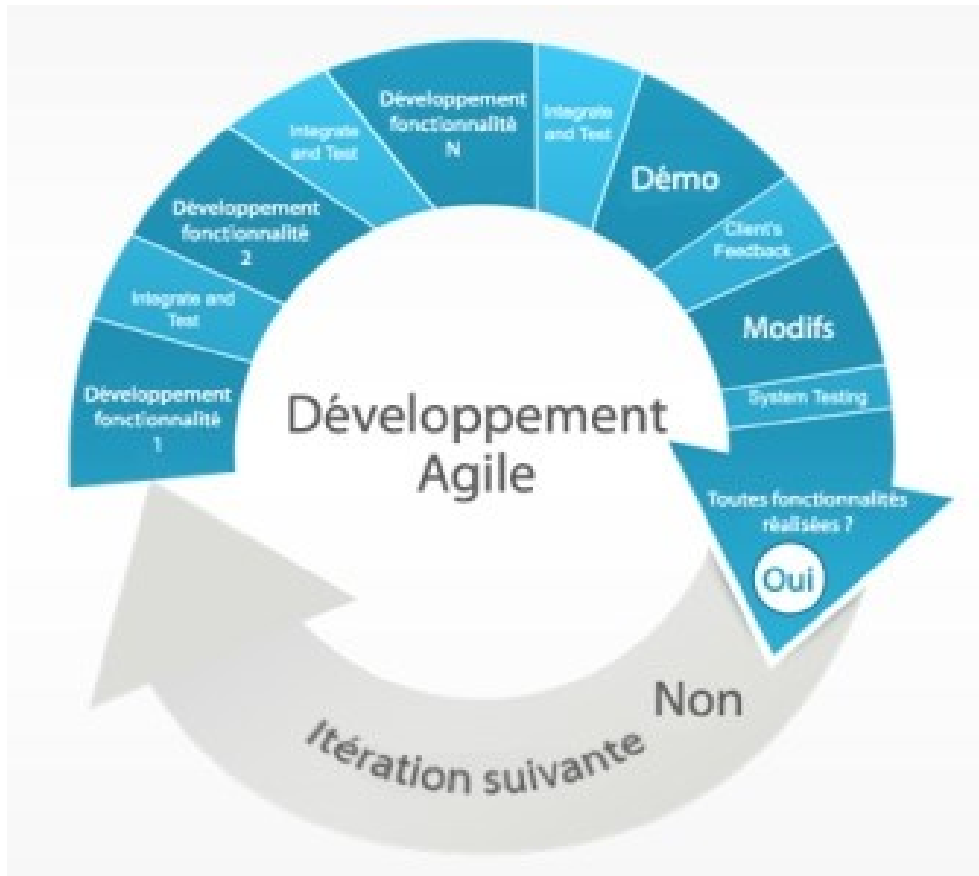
Développement fonctionnalité 1

Integrate and Test

Développement fonctionnalité 2

Integrate and Test

Développement fonctionnalité N

Integrate and Test

Démo

Client's Feedback

Modifs

System Testing

Toutes fonctionnalités réalisées ?

Oui

Développement Agile

Non

Itération suivante